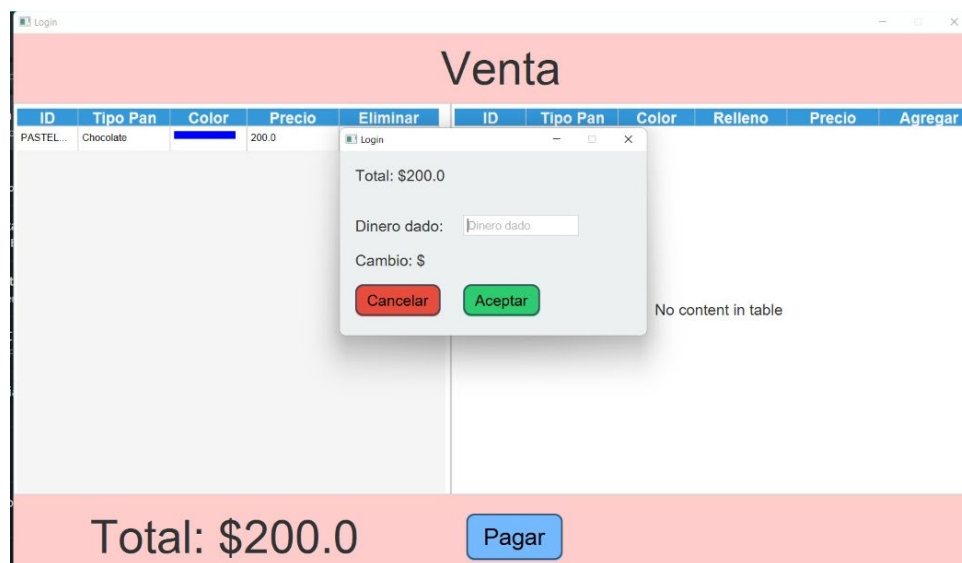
Login

Venta

| ID | Tipo Pan | Color | Precio | Eliminar |
|---|---|---|---|---|
| PASTEL... | Chocolate | | 200.0 | |

Login

Total: $200.0

Dinero dado: Dinero dado

Cambio: $

Cancelar Aceptar

| ID | Tipo Pan | Color | Relleno | Precio | Agregar |
|---|---|---|---|---|---|

No content in table

Total: $200.0

Pagar